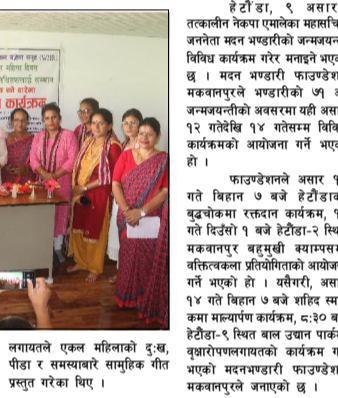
हेटौंडा, ९ असार
तत्कालीन नेकपा एमालेका महासचि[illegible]
जननेता मदन भण्डारीको जन्मजयन्त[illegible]
विविध कार्यक्रम गरेर मनाइने भएक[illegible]
छ । मदन भण्डारी फाउण्डेश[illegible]
मकवानपुरले भण्डारीको ७१ अ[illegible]
जन्मजयन्तीको अवसरमा यही असा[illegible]
१२ गतेदेखि १४ गतेसम्म विवि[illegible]
कार्यक्रमको आयोजना गर्न भएक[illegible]
हो ।

फाउण्डेशनले असार १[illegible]
गते बिहान ७ बजे हेटौंडाक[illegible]
बुद्धचोकमा रक्तदान कार्यक्रम, १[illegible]
गते दिउँसो १ बजे हेटौंडा-२ स्थि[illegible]
मकवानपुर बहुमुखी क्याम्पसम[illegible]
वक्तित्वकला प्रतियोगिताको आयोजन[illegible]
गर्न भएको हो । यसैगरी, असा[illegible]
१४ गते बिहान ७ बजे शहिद स्म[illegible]
कमा माल्यार्पण कार्यक्रम, ८:३० ब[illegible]
हेटौंडा-९ स्थित बाल उद्यान पार्क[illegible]
वृक्षारोपणलगायतको कार्यक्रम ग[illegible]
भएको मदनभण्डारी फाउण्डेश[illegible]
मकवानपुरले जनाएको छ ।

लगायतले एकल महिलाको दुःख, पीडा र समस्याबारे सामुहिक गीत प्रस्तुत गरेका थिए ।

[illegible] कार्यक्रम